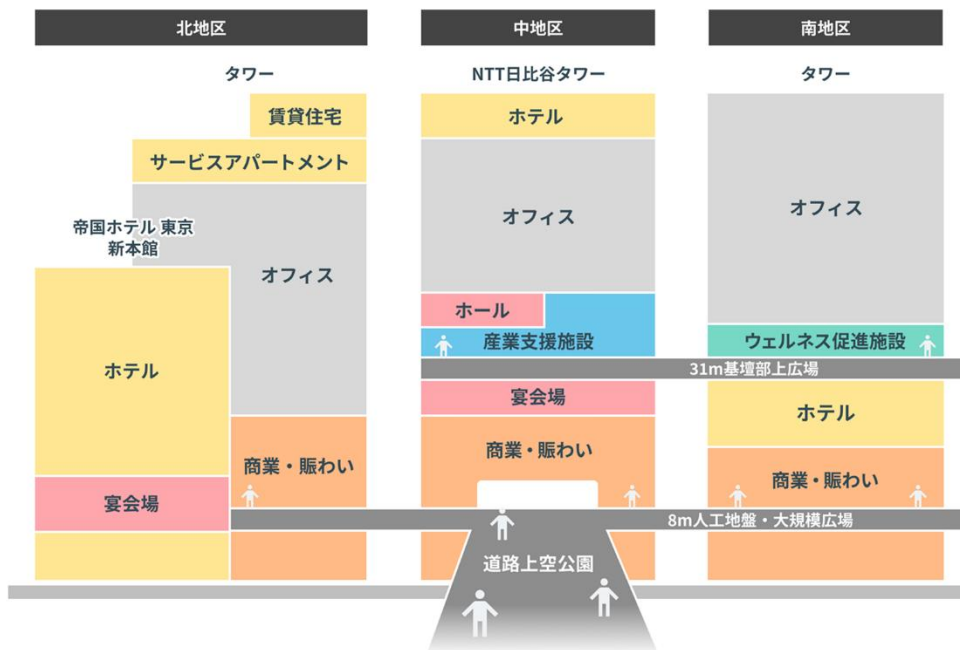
北地区

中地区

南地区

タワー

NTT日比谷タワー

タワー

賃貸住宅

サービスアパートメント

帝国ホテル 東京 新本館

オフィス

ホテル

宴会場

商業・賑わい

ホテル

オフィス

ホール

産業支援施設

31m基壇部上広場

宴会場

商業・賑わい

オフィス

ウェルネス促進施設

ホテル

商業・賑わい

8m人工地盤・大規模広場

道路上空公園